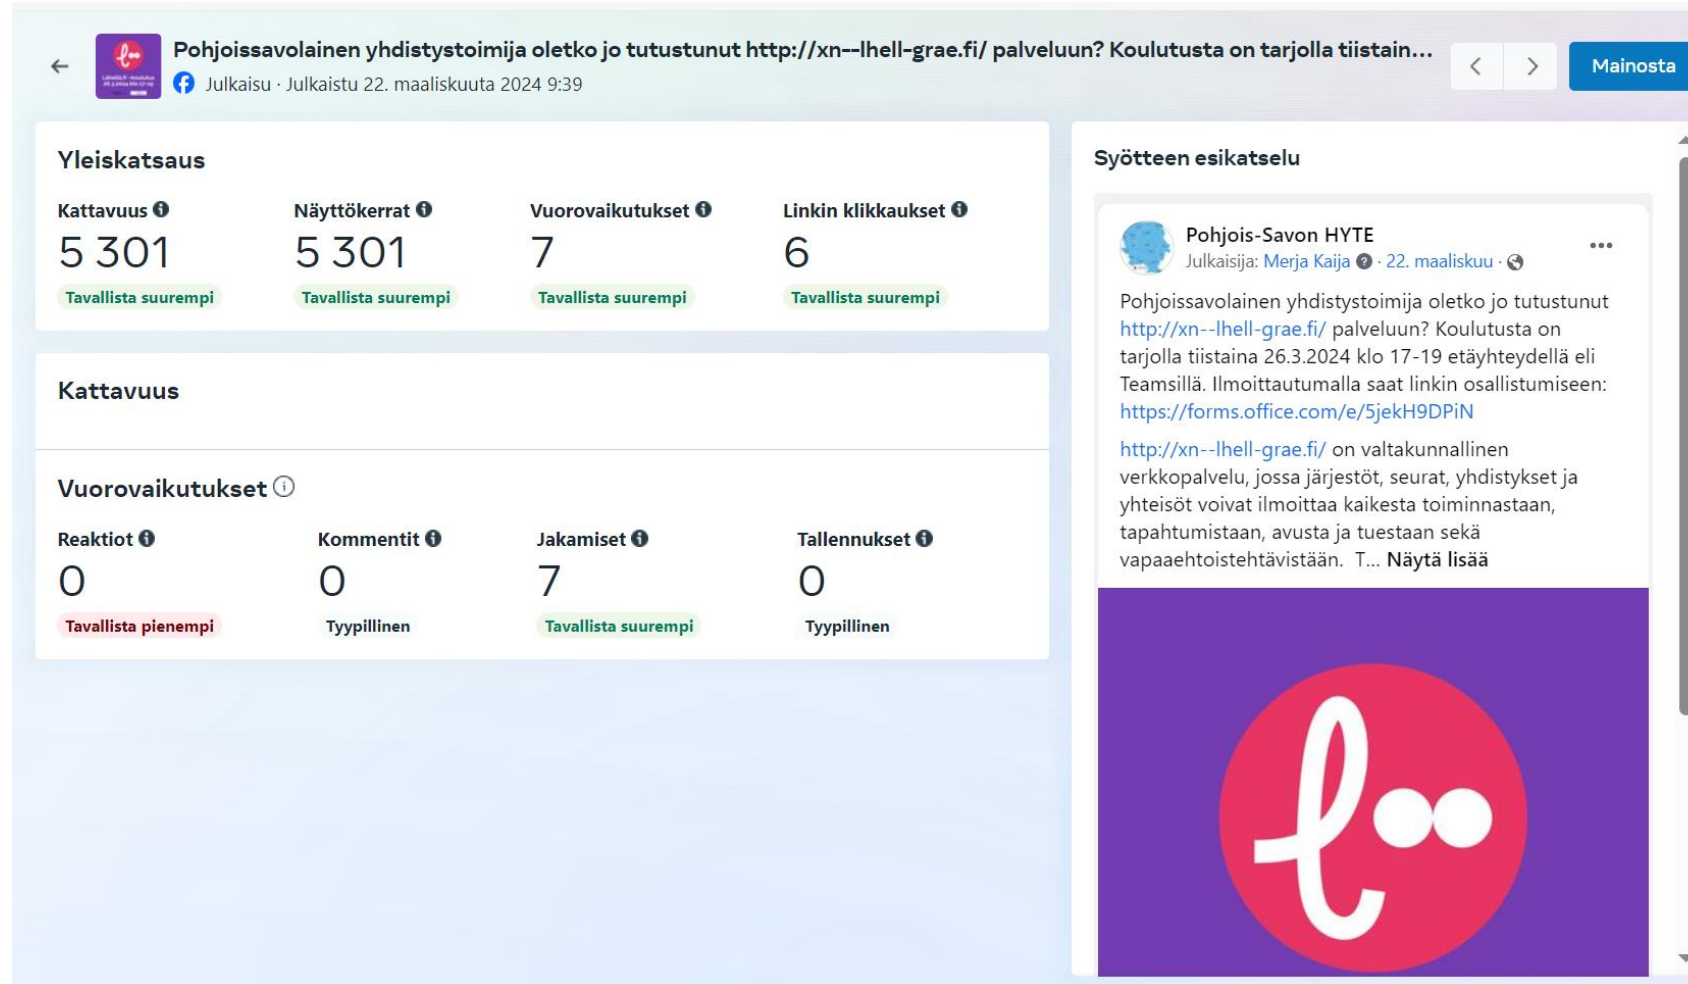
Pohjoissavolainen yhdistystoimija oletko jo tutustunut http://xn--lhell-grae.fi/ palveluun? Koulutusta on tarjolla tiistain...

Julkaisu · Julkaistu 22. maaliskuuta 2024 9:39

Mainosta

Yleiskatsaus

Kattavuus
5 301
Tavallista suurempi

Näyttökerrat
5 301
Tavallista suurempi

Vuorovaikutukset
7
Tavallista suurempi

Linkin klikkaukset
6
Tavallista suurempi

Kattavuus

Vuorovaikutukset

Reaktiot
0
Tavallista pienempi

Kommentit
0
Tyypillinen

Jakamiset
7
Tavallista suurempi

Tallennukset
0
Tyypillinen

Syötteen esikatselu

Pohjois-Savon HYTE
Julkaisija: Merja Kaija · 22. maaliskuu ·

Pohjoissavolainen yhdistystoimija oletko jo tutustunut http://xn--lhell-grae.fi/ palveluun? Koulutusta on tarjolla tiistaina 26.3.2024 klo 17-19 etäyhteydellä eli Teamsillä. Ilmoittautumalla saat linkin osallistumiseen: https://forms.office.com/e/5jekH9DPiN

http://xn--lhell-grae.fi/ on valtakunnallinen verkkopalvelu, jossa järjestöt, seurat, yhdistykset ja yhteisöt voivat ilmoittaa kaikesta toiminnastaan, tapahtumistaan, avusta ja tuestaan sekä vapaaehtoistehtävistään. T... Näytä lisää